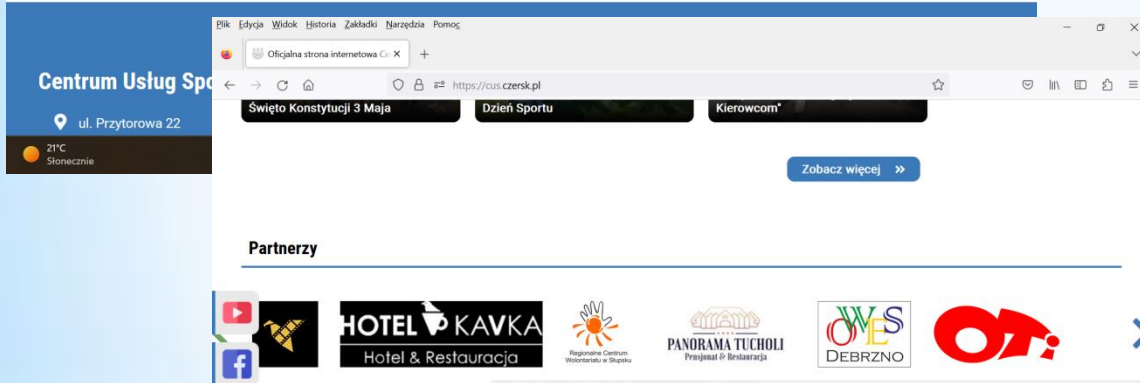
Centrum Usług Spo
ul. Przytorowa 22
21°C
Słonecznie

Plik Edycja Widok Historia Zakładki Narzędzia Pomoc
Oficjalna strona internetowa Ce ×
+
https://cus.czersk.pl

Święto Konstytucji 3 Maja
Dzień Sportu
Kierowcom"

Zobacz więcej »

Partnerzy

HOTEL KAVKA
Hotel & Restauracja
Regionalne Centrum Wolontariatu w Słupsku
PANORAMA TUCHOLI
Pensjonat & Restauracja
OWES
DEBRZNO
OT